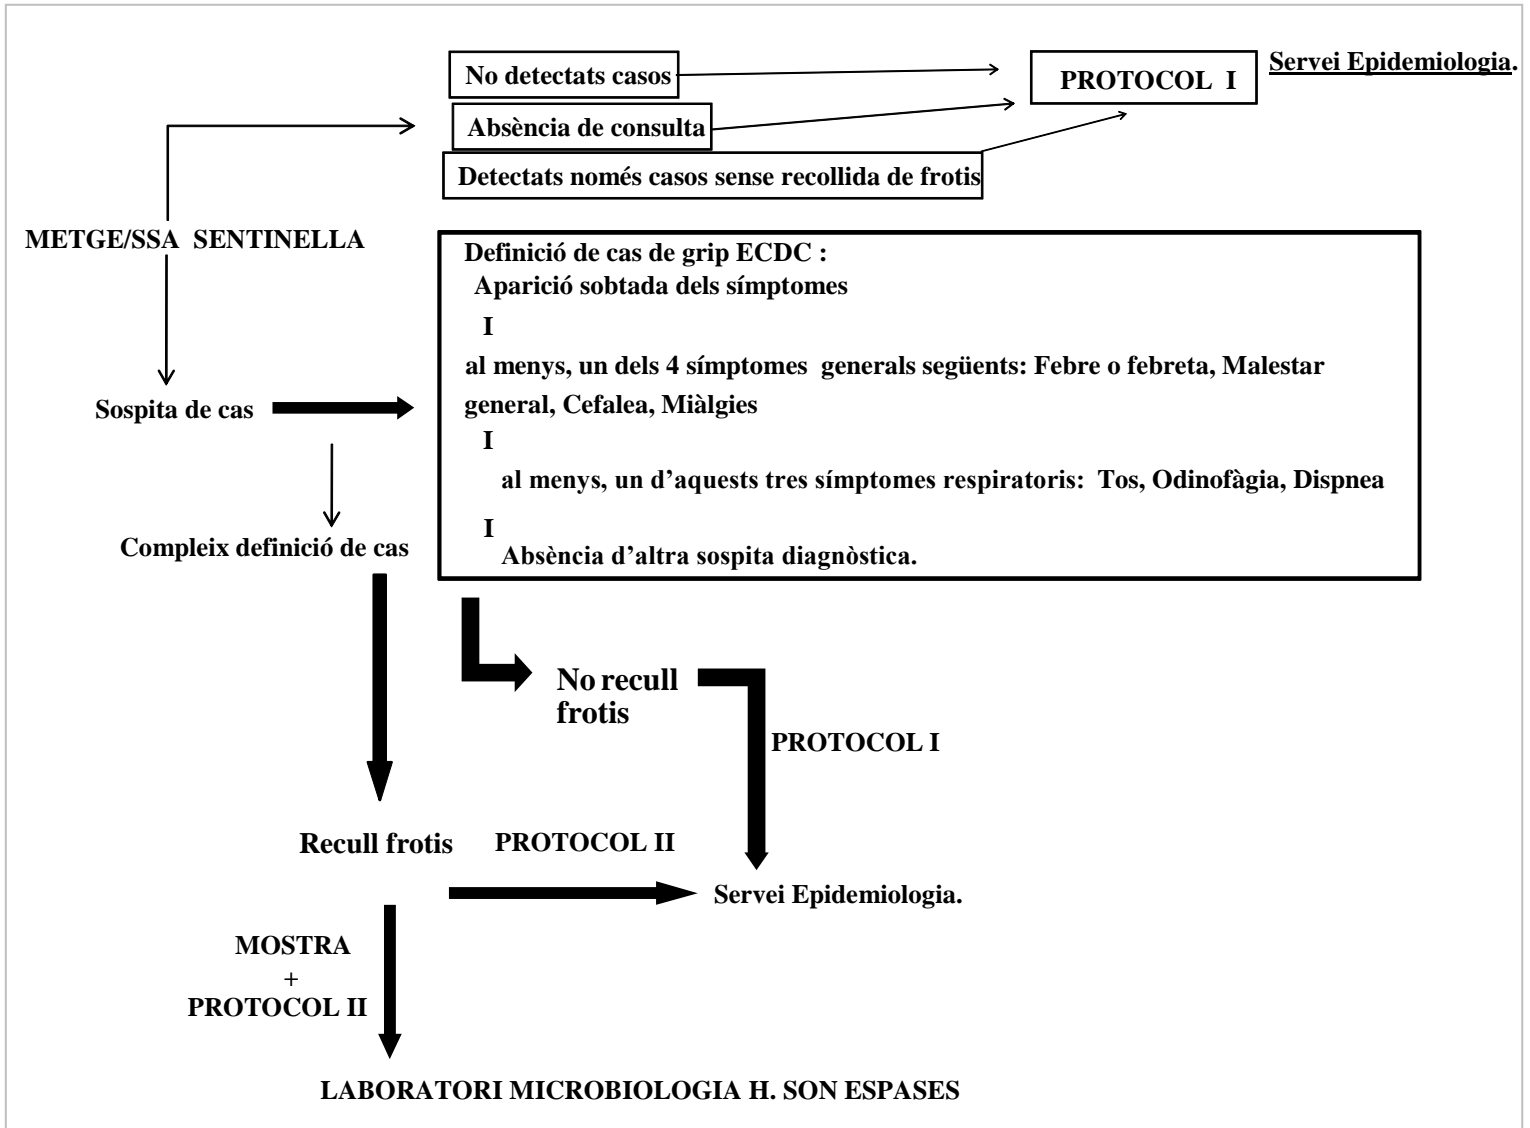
No detectats casos

Absència de consulta

Detectats només casos sense recollida de frotis

PROTOCOL I

Servei Epidemiologia.

METGE/SSA SENTINELLA

Definició de cas de grip ECDC :
Aparició sobtada dels símptomes
I
al menys, un dels 4 símptomes generals següents: Febre o febreta, Malestar general, Cefalea, Miàlgies
I
al menys, un d'aquests tres símptomes respiratoris: Tos, Odinofàgia, Dispnea
I
Absència d'altra sospita diagnòstica.

Sospita de cas

Compleix definició de cas

No recull frotis

PROTOCOL I

Recull frotis

PROTOCOL II

Servei Epidemiologia.

MOSTRA
+
PROTOCOL II

LABORATORI MICROBIOLOGIA H. SON ESPASES